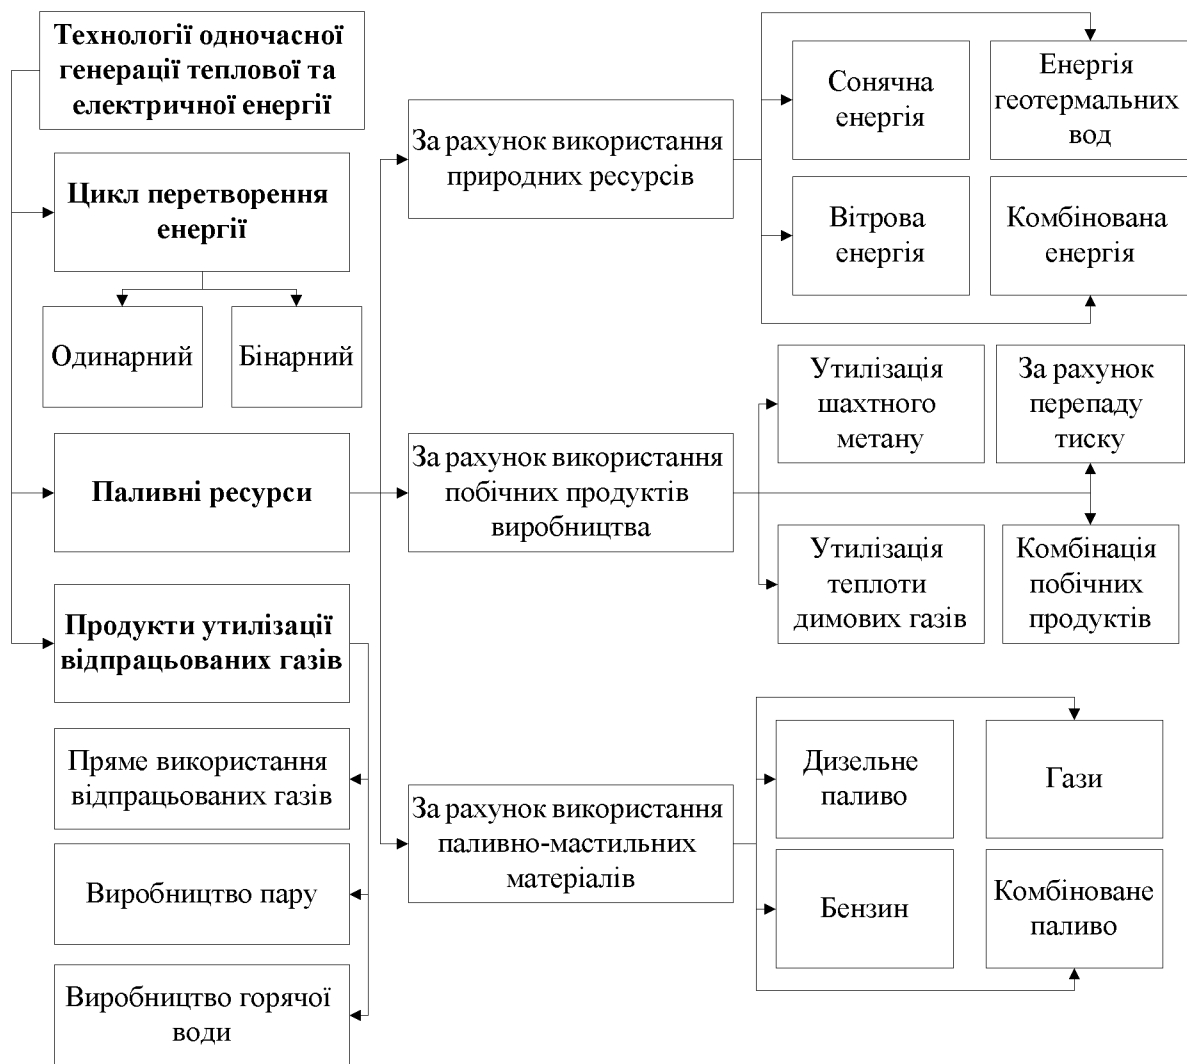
Технології одночасної генерації теплової та електричної енергії

Цикл перетворення енергії

Одинарний

Бінарний

Паливні ресурси

Продукти утилізації відпрацьованих газів

Пряме використання відпрацьованих газів

Виробництво пару

Виробництво горячої води

За рахунок використання природних ресурсів

Сонячна енергія

Енергія геотермальних вод

Вітрова енергія

Комбінована енергія

За рахунок використання побічних продуктів виробництва

Утилізація шахтного метану

За рахунок перепаду тиску

Утилізація теплоти димових газів

Комбінація побічних продуктів

За рахунок використання паливно-мастильних матеріалів

Дизельне паливо

Гази

Бензин

Комбіноване паливо